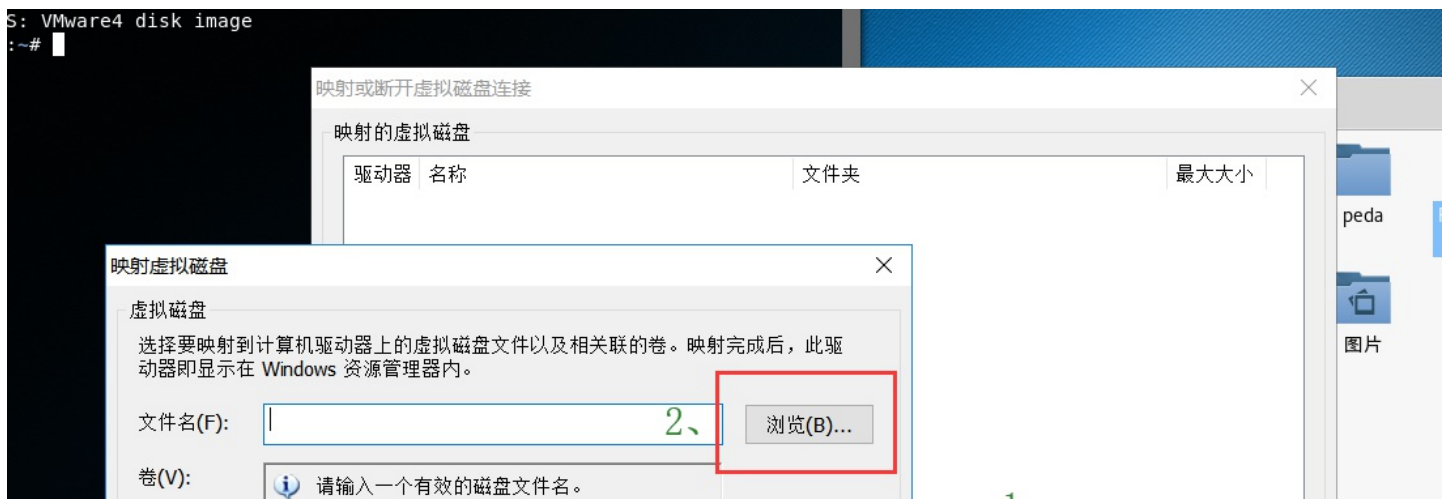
S: VMware4 disk image
:~#

映射或断开虚拟磁盘连接

映射的虚拟磁盘

| 驱动器 | 名称 | 文件夹 | 最大大小 |
|---|---|---|---|

peda

图片

映射虚拟磁盘

虚拟磁盘

选择要映射到计算机驱动器上的虚拟磁盘文件以及相关联的卷。映射完成后，此驱动器即显示在 Windows 资源管理器内。

文件名(F):

2、

浏览(B)...

卷(V):

请输入一个有效的磁盘文件名。

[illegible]